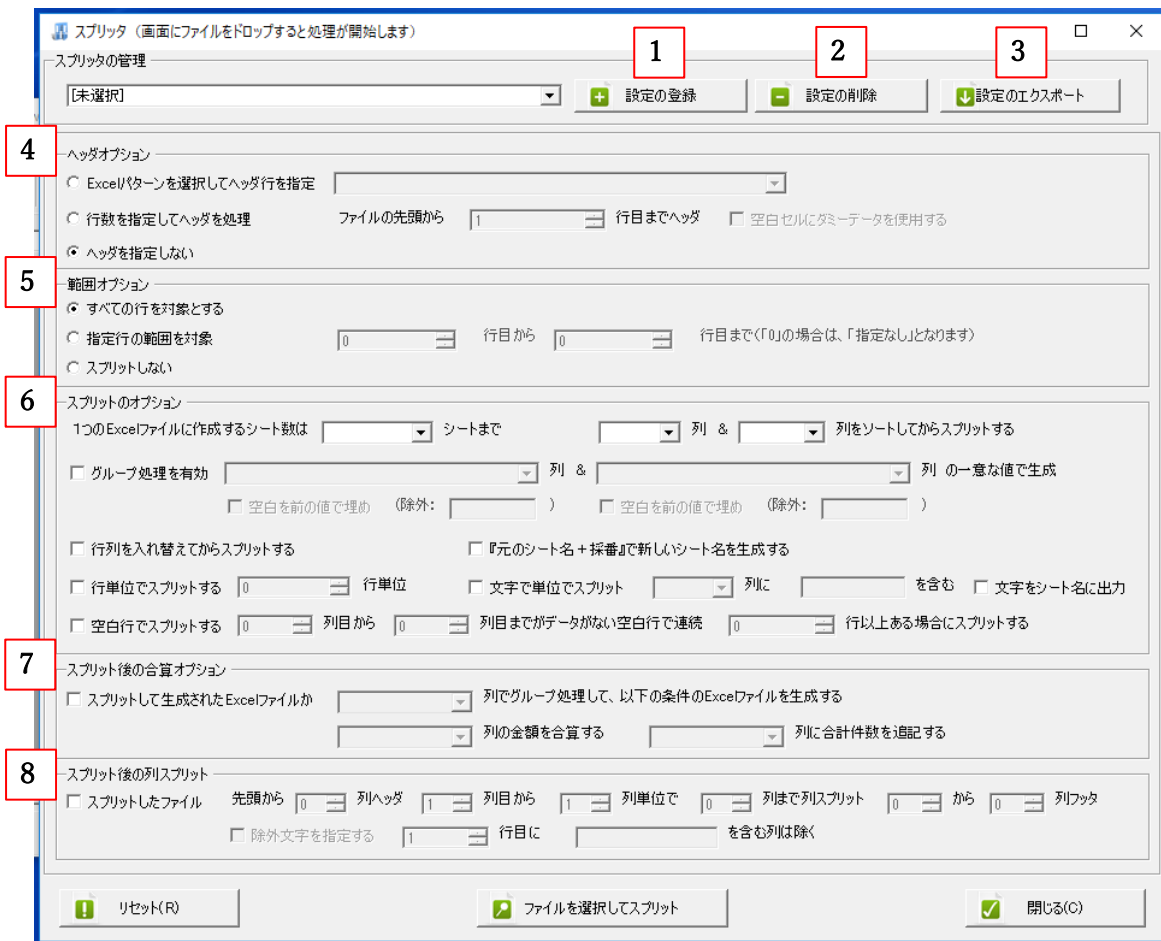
スプリッタ（画面にファイルをドロップすると処理が開始します）

スプリッタの管理

[未選択]

1 設定の登録

2 設定の削除

3 設定のエクスポート

4 ヘッダオプション

Excelパターンを選択してヘッダ行を指定

行数を指定してヘッダを処理 ファイルの先頭から 1 行目までヘッダ 空白セルにダミーデータを使用する

ヘッダを指定しない

5 範囲オプション

すべての行を対象とする

指定行の範囲を対象 0 行目から 0 行目まで（「0」の場合は、「指定なし」となります）

スプリットしない

6 スプリットのオプション

1つのExcelファイルに作成するシート数は シートまで 列 & 列をソートしてからスプリットする

グループ処理を有効 列 & 列 の一意な値で生成

空白を前の値で埋め （除外： ） 空白を前の値で埋め （除外： ）

行列を入れ替えてからスプリットする 『元のシート名＋採番』で新しいシート名を生成する

行単位でスプリットする 0 行単位 文字で単位でスプリット 列に を含む 文字をシート名に出力

空白行でスプリットする 0 列目から 0 列目までがデータがない空白行で連続 0 行以上ある場合にスプリットする

7 スプリット後の合算オプション

スプリットして生成されたExcelファイルか 列でグループ処理して、以下の条件のExcelファイルを生成する

列の金額を合算する 列に合計件数を追記する

8 スプリット後の列スプリット

スプリットしたファイル 先頭から 0 列ヘッダ 1 列目から 1 列単位で 0 列まで列スプリット 0 から 0 列フッタ

除外文字を指定する 1 行目に を含む列は除く

リセット(R)

ファイルを選択してスプリット

閉じる(C)